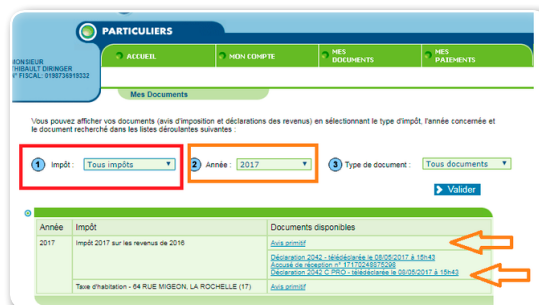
PARTICULIERS

ONSIEUR
THIBAULT DIRINGER
° FISCAL : 0198736919332

ACCUEIL
MON COMPTE
MES DOCUMENTS
MES PAIEMENTS

Mes Documents

Vous pouvez afficher vos documents (avis d'imposition et déclarations des revenus) en sélectionnant le type d'impôt, l'année concernée et le document recherché dans les listes déroulantes suivantes :

1 Impôt : Tous impôts
2 Année : 2017
3 Type de document : Tous documents

Valider

| Année | Impôt | Documents disponibles |
|---|---|---|
| 2017 | Impôt 2017 sur les revenus de 2016 | Avis primitif<br>Déclaration 2042 - télédéclarée le 08/05/2017 à 15h43<br>Accusé de réception n° 1717024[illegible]<br>Déclaration 2042 C PRO - télédéclarée le 08/05/2017 à 15h43 |
| | Taxe d'habitation - 64 RUE MIGEON, LA ROCHELLE (17) | Avis primitif |